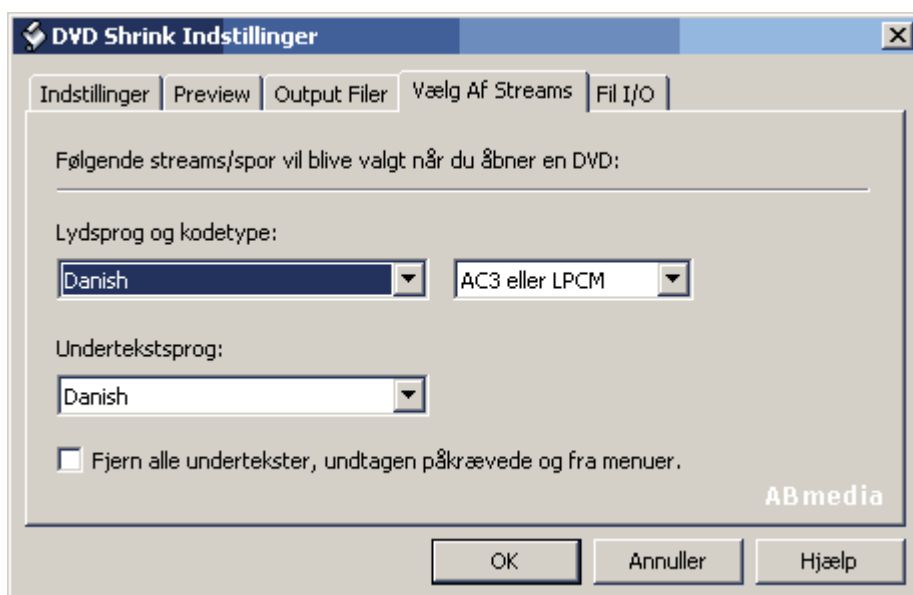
DVD Shrink Indstillinger

Indstillinger | Preview | Output Filer | Vælg Af Streams | Fil I/O

Følgende streams/spor vil blive valgt når du åbner en DVD:

Lydsprog og kodetype:

Danish

AC3 eller LPCM

Undertekstsprog:

Danish

Fjern alle undertekster, undtagen påkrævede og fra menuer.

ABmedia

OK

Annuller

Hjælp